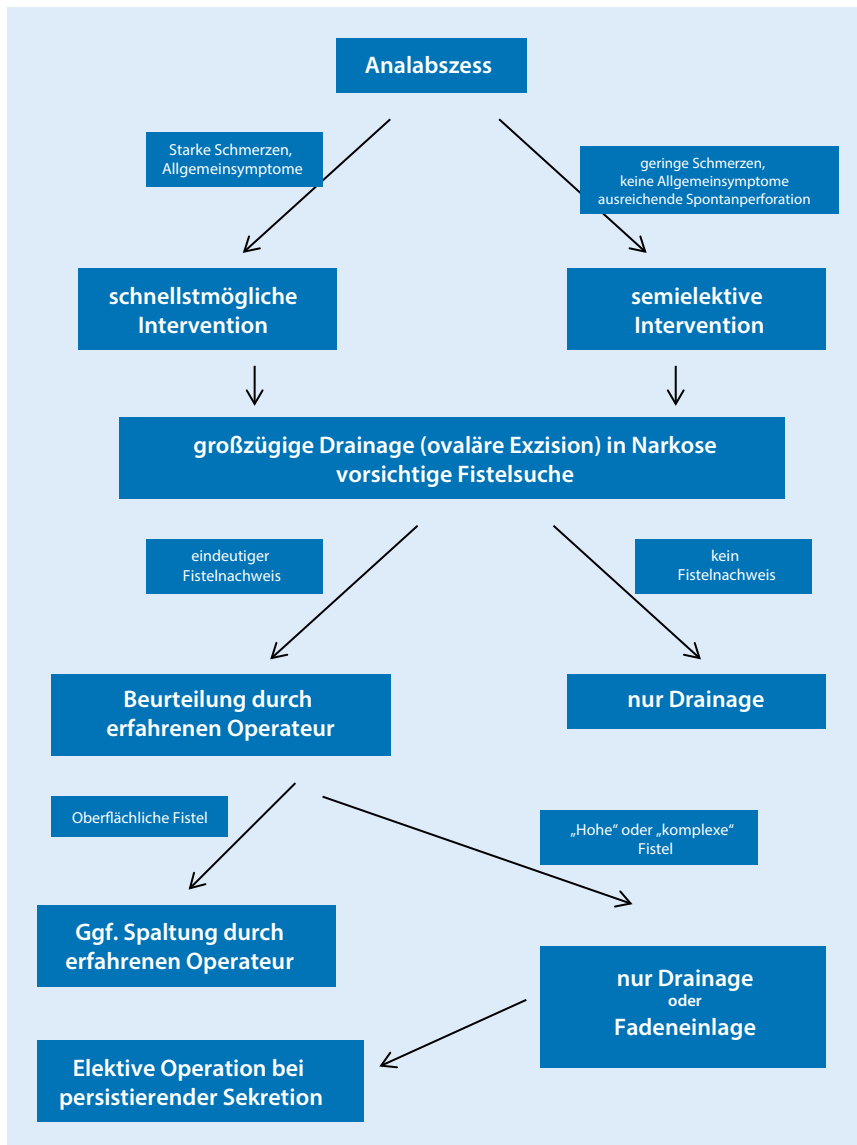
Analabszess

Starke Schmerzen, Allgemeinsymptome

geringe Schmerzen, keine Allgemeinsymptome ausreichende Spontanperforation

schnellstmögliche Intervention

semielektive Intervention

großzügige Drainage (ovaläre Exzision) in Narkose vorsichtige Fistelsuche

eindeutiger Fistelnachweis

kein Fistelnachweis

Beurteilung durch erfahrenen Operateur

nur Drainage

Oberflächliche Fistel

„Hohe“ oder „komplexe“ Fistel

Ggf. Spaltung durch erfahrenen Operateur

nur Drainage oder Fadeneinlage

Elektive Operation bei persistierender Sekretion